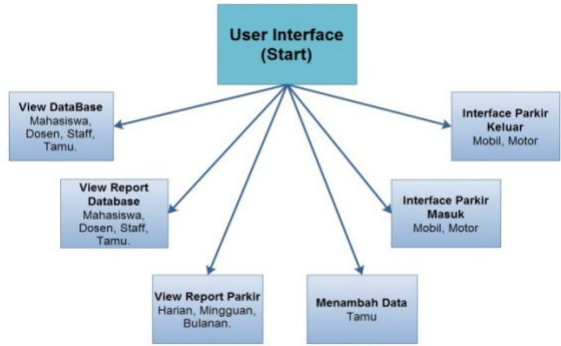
User Interface
(Start)

View DataBase
Mahasiswa, Dosen, Staff, Tamu.

View Report Database
Mahasiswa, Dosen, Staff, Tamu.

View Report Parkir
Harian, Mingguan, Bulanan.

Menambah Data
Tamu

Interface Parkir Masuk
Mobil, Motor

Interface Parkir Keluar
Mobil, Motor